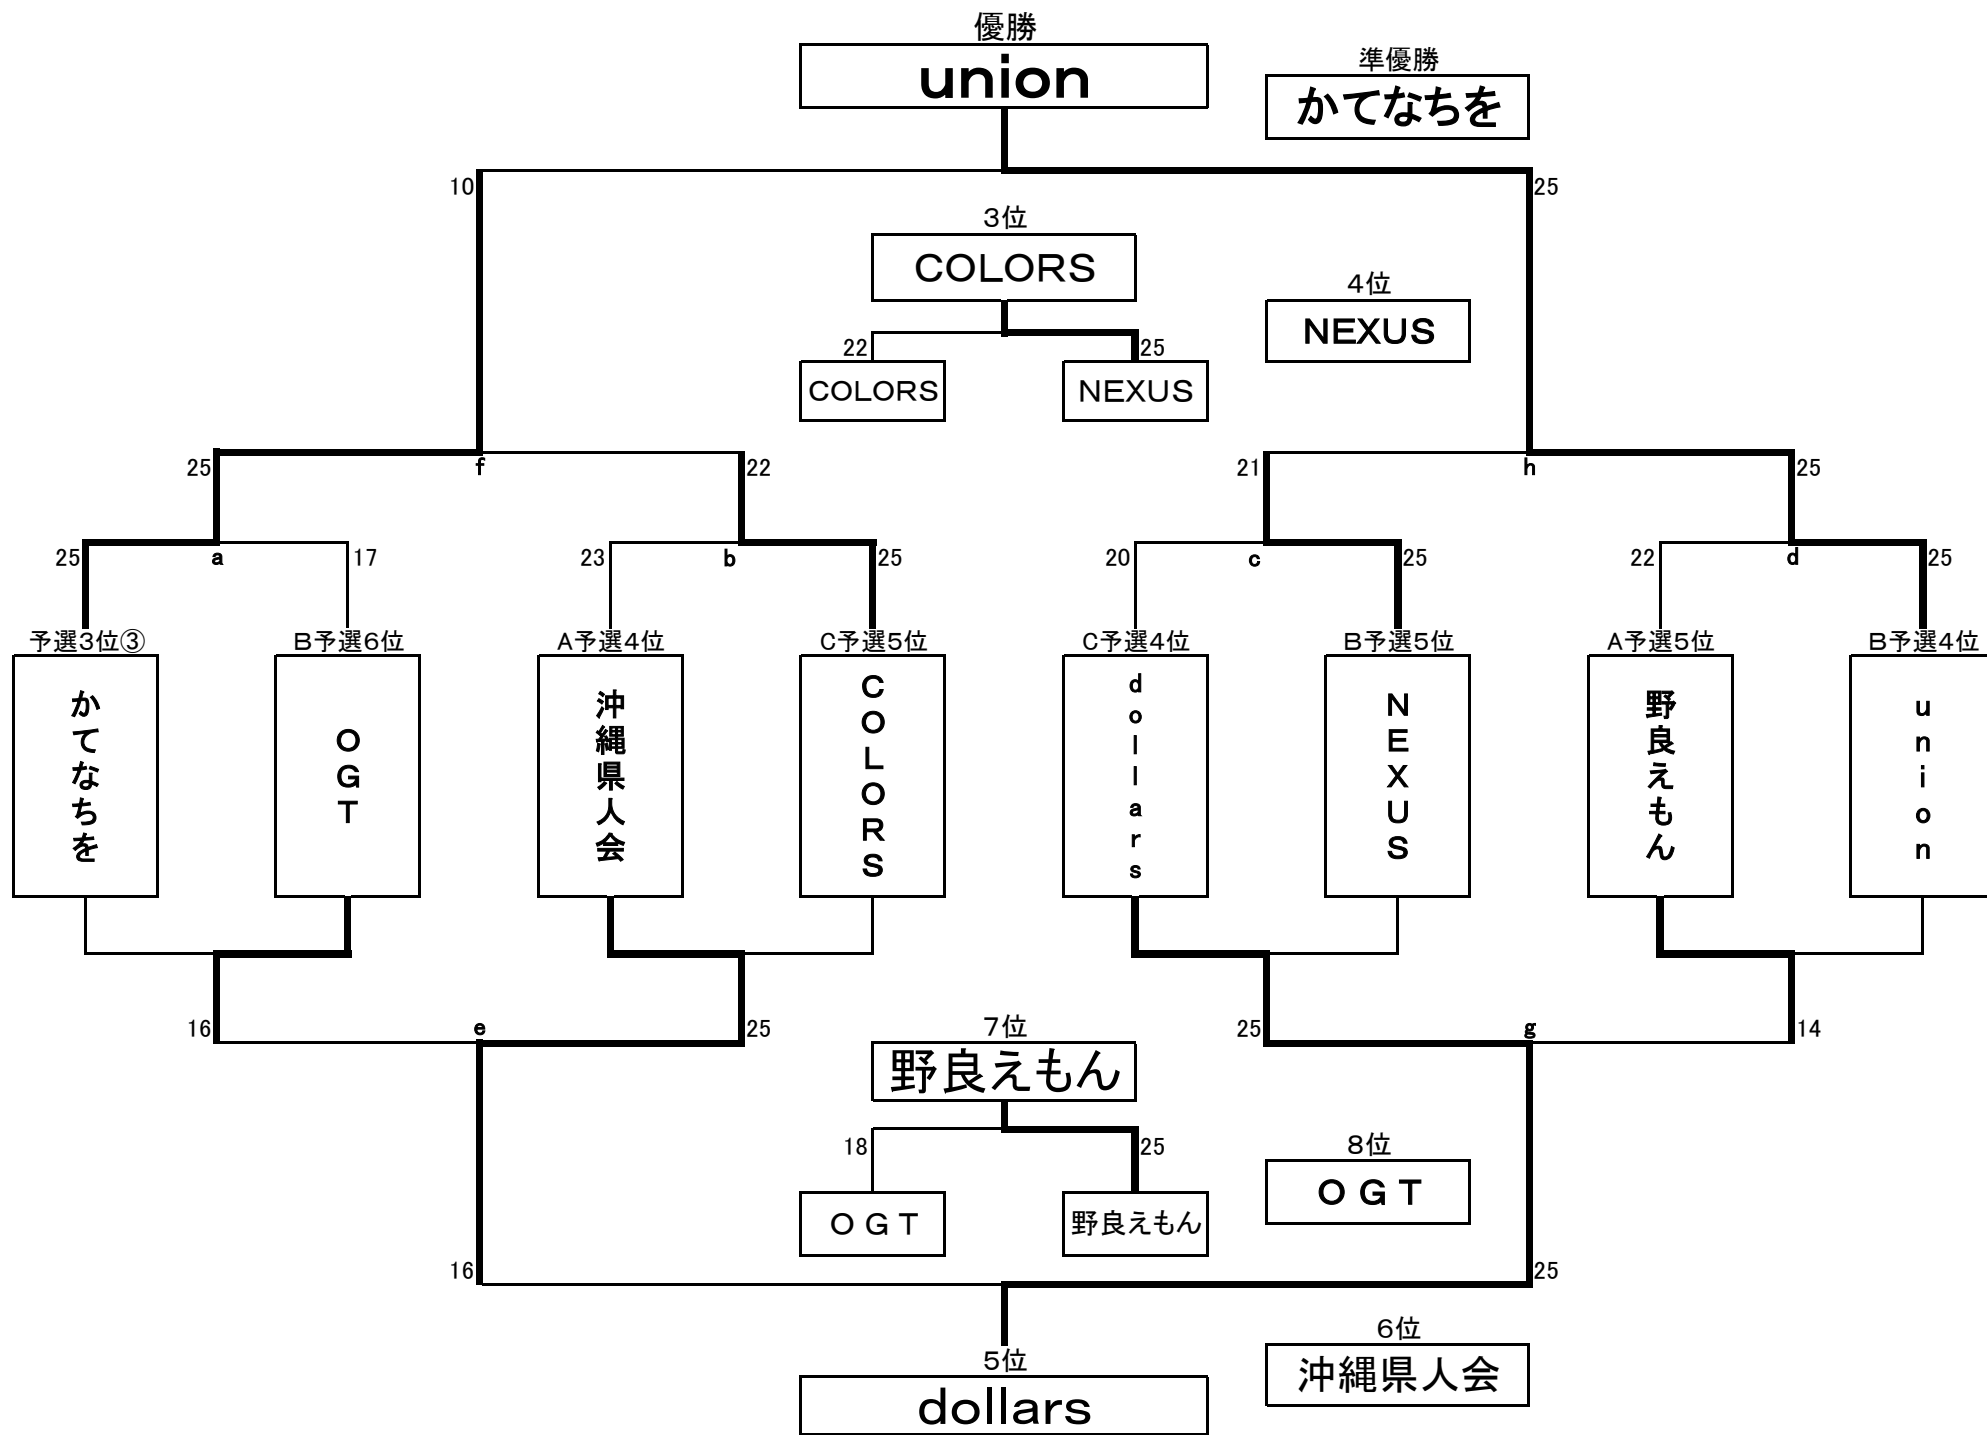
優勝
union

準優勝
かてなちを

10

25

3位
COLORS

4位
NEXUS

22
COLORS

25
NEXUS

25
f
22

21
h
25

25
a
17

23
b
25

20
c
25

22
d
25

予選3位③
かてなちを

B予選6位
OGT

A予選4位
沖縄県人会

C予選5位
COLORS

C予選4位
dollars

B予選5位
NEXUS

A予選5位
野良えもん

B予選4位
union

16
e
25

25
g
14

7位
野良えもん

18
OGT

25
野良えもん

8位
OGT

16

25

5位
dollars

6位
沖縄県人会